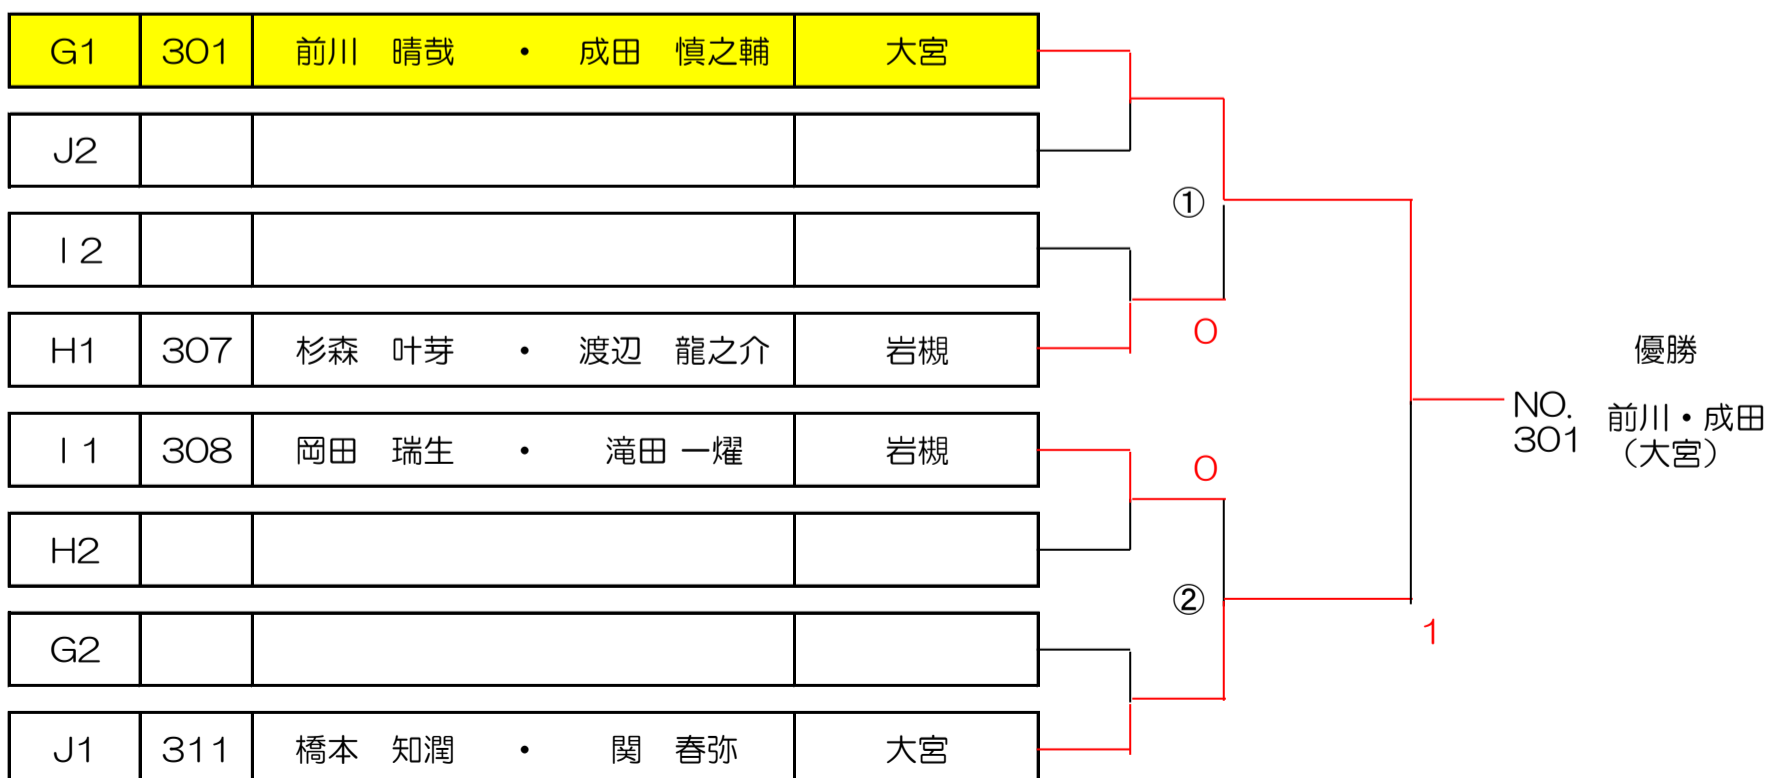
| G1 | 301 | 前川　晴哉　・　成田　慎之輔 | 大宮 |
|---|---|---|---|
| J2 | | | |
| I 2 | | | |
| H1 | 307 | 杉森　叶芽　・　渡辺　龍之介 | 岩槻 |
| I 1 | 308 | 岡田　瑞生　・　滝田 一燿 | 岩槻 |
| H2 | | | |
| G2 | | | |
| J1 | 311 | 橋本　知潤　・　関　春弥 | 大宮 |

①
0
0
②
1

優勝
NO. 301
前川・成田
（大宮）